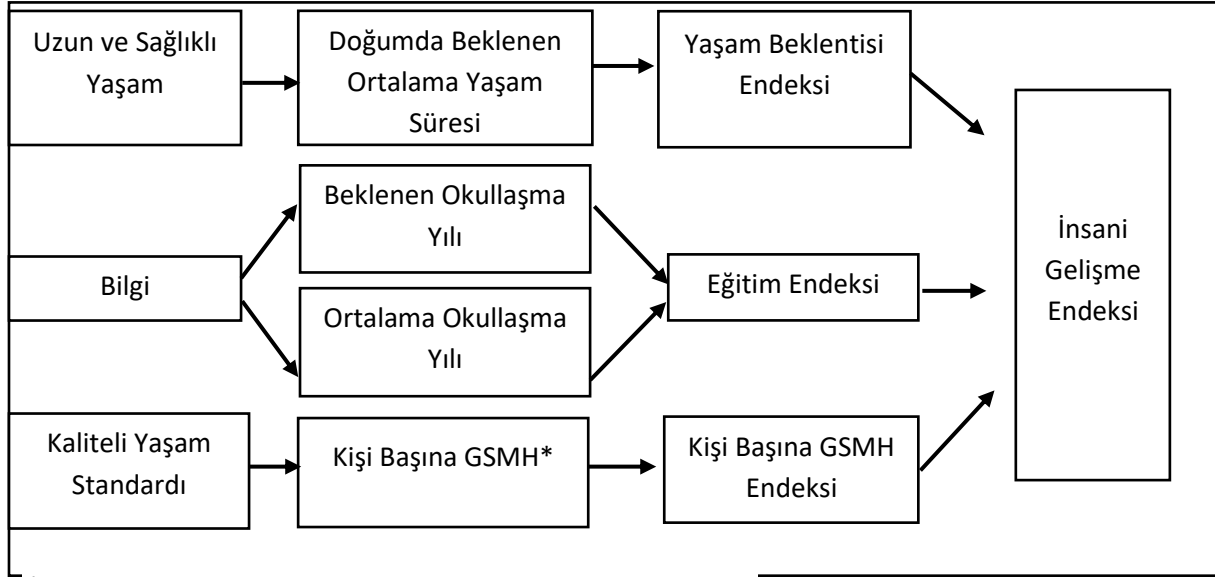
Uzun ve Sağlıklı Yaşam

Doğumda Beklenen Ortalama Yaşam Süresi

Yaşam Beklentisi Endeksi

Bilgi

Beklenen Okullaşma Yılı

Ortalama Okullaşma Yılı

Eğitim Endeksi

Kaliteli Yaşam Standardı

Kişi Başına GSMH*

Kişi Başına GSMH Endeksi

İnsani Gelişme Endeksi